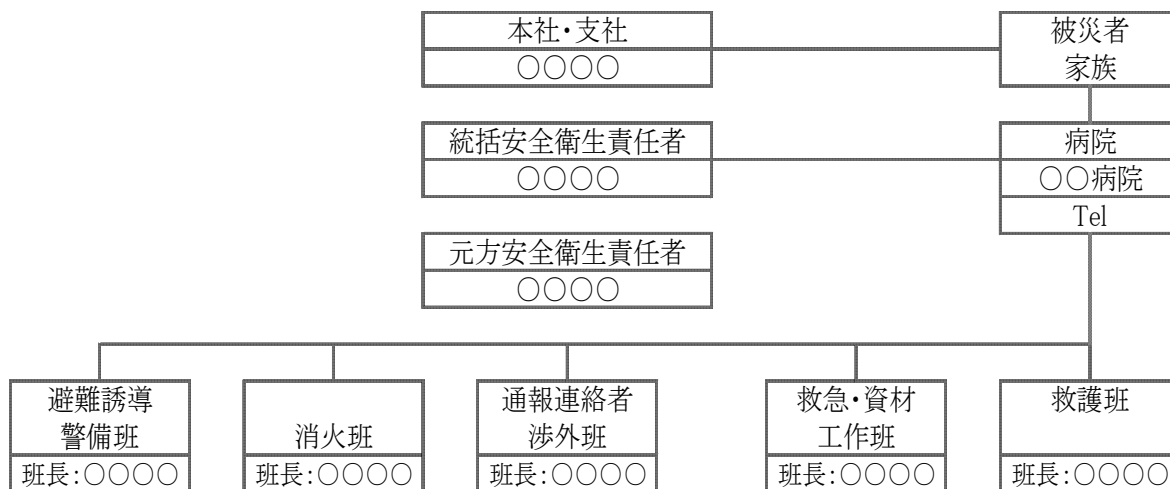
本社・支社
○○○○

被災者
家族

統括安全衛生責任者
○○○○

病院
○○病院
Tel

元方安全衛生責任者
○○○○

避難誘導
警備班
班長:○○○○

消火班
班長:○○○○

通報連絡者
渉外班
班長:○○○○

救急・資材
工作班
班長:○○○○

救護班
班長:○○○○